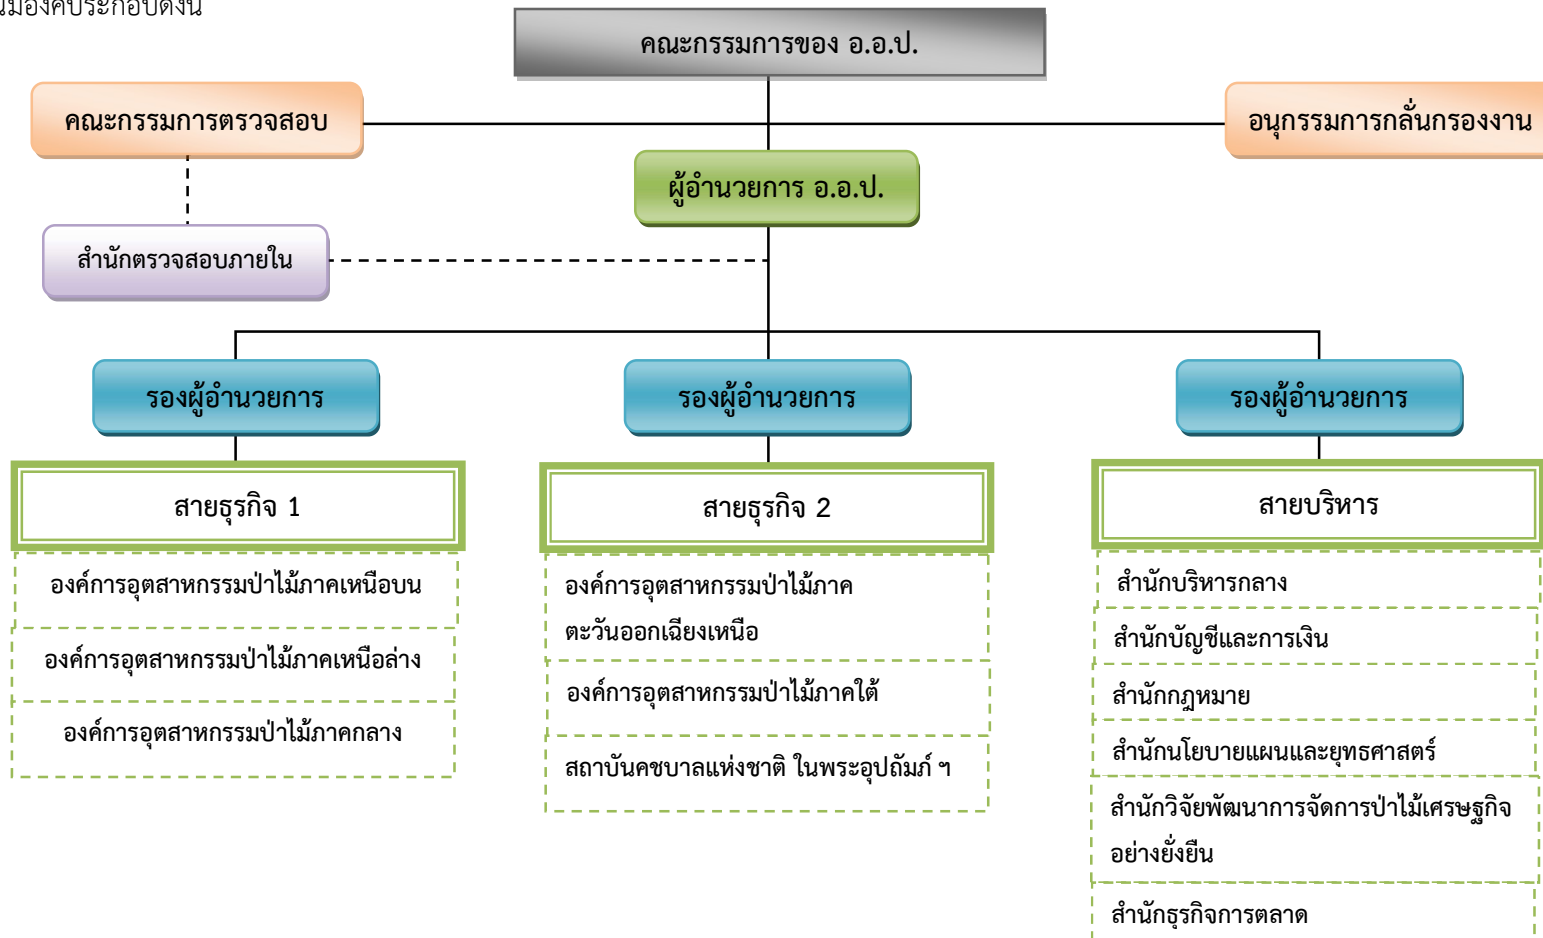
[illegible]

คณะกรรมการของ อ.อ.ป.

คณะกรรมการตรวจสอบ

อนุกรรมการกลั่นกรองงาน

ผู้อำนวยการ อ.อ.ป.

สำนักตรวจสอบภายใน

รองผู้อำนวยการ

รองผู้อำนวยการ

รองผู้อำนวยการ

สายธุรกิจ 1

องค์การอุตสาหกรรมป่าไม้ภาคเหนือบน

องค์การอุตสาหกรรมป่าไม้ภาคเหนือล่าง

องค์การอุตสาหกรรมป่าไม้ภาคกลาง

สายธุรกิจ 2

องค์การอุตสาหกรรมป่าไม้ภาคตะวันออกเฉียงเหนือ

องค์การอุตสาหกรรมป่าไม้ภาคใต้

สถาบันคชบาลแห่งชาติ ในพระอุปถัมภ์ ฯ

สายบริหาร

สำนักบริหารกลาง

สำนักบัญชีและการเงิน

สำนักกฎหมาย

สำนักนโยบายแผนและยุทธศาสตร์

สำนักวิจัยพัฒนาการจัดการป่าไม้เศรษฐกิจอย่างยั่งยืน

สำนักธุรกิจการตลาด